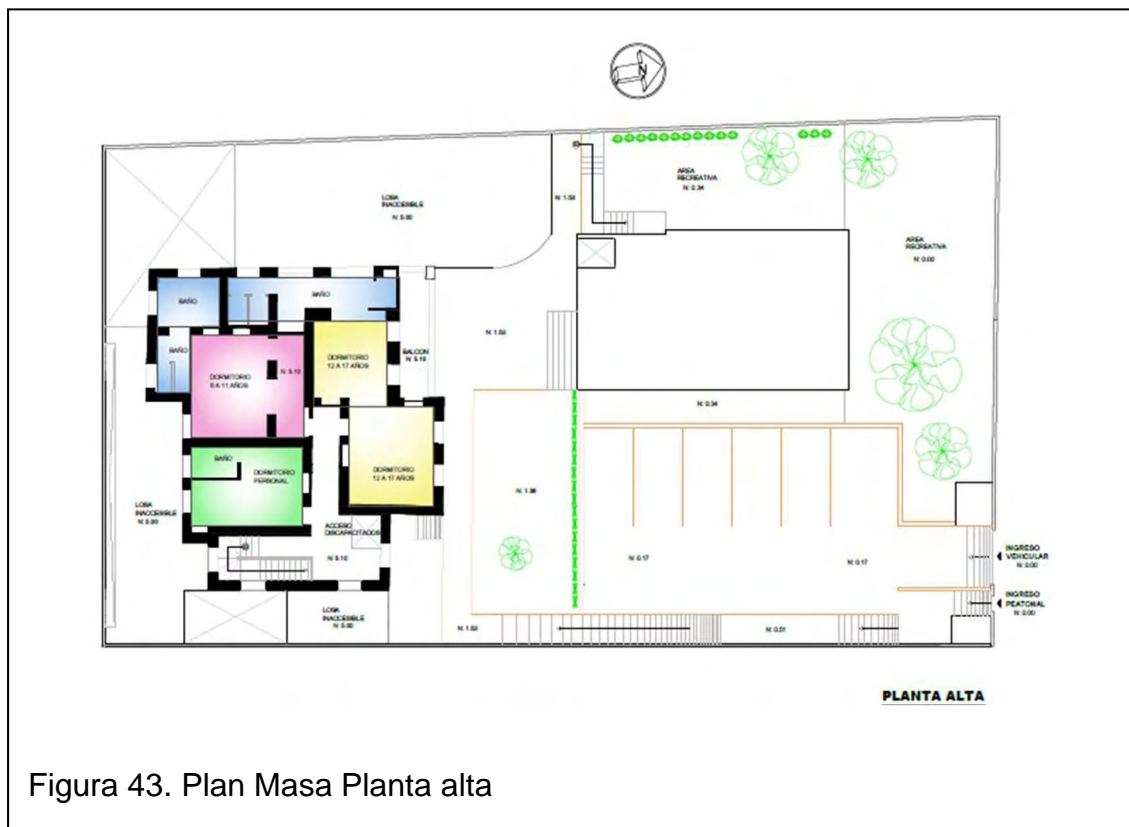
LOSA INACCESIBLE
N: 5.00

N: 1.50

AREA RECREATIVA
N: 0.34

AREA RECREATIVA
N: 0.00

BAÑO

BAÑO

BAÑO

DORMITORIO 6 A 11 AÑOS

N: 5.10

DORMITORIO 12 A 17 AÑOS

BALCON
N: 5.10

N: 1.50

N: 0.34

BAÑO

DORMITORIO PERSONAL

DORMITORIO 12 A 17 AÑOS

LOSA INACCESIBLE
N: 5.00

ACCESO DISCAPACITADOS

N: 5.10

N: 1.36

N: 0.17

N: 0.17

INGRESO VEHICULAR
N: 0.00

INGRESO PEATONAL
N: 0.00

LOSA INACCESIBLE
N: 5.00

N: 1.50

N: 0.51

PLANTA ALTA

Figura 43. Plan Masa Planta alta